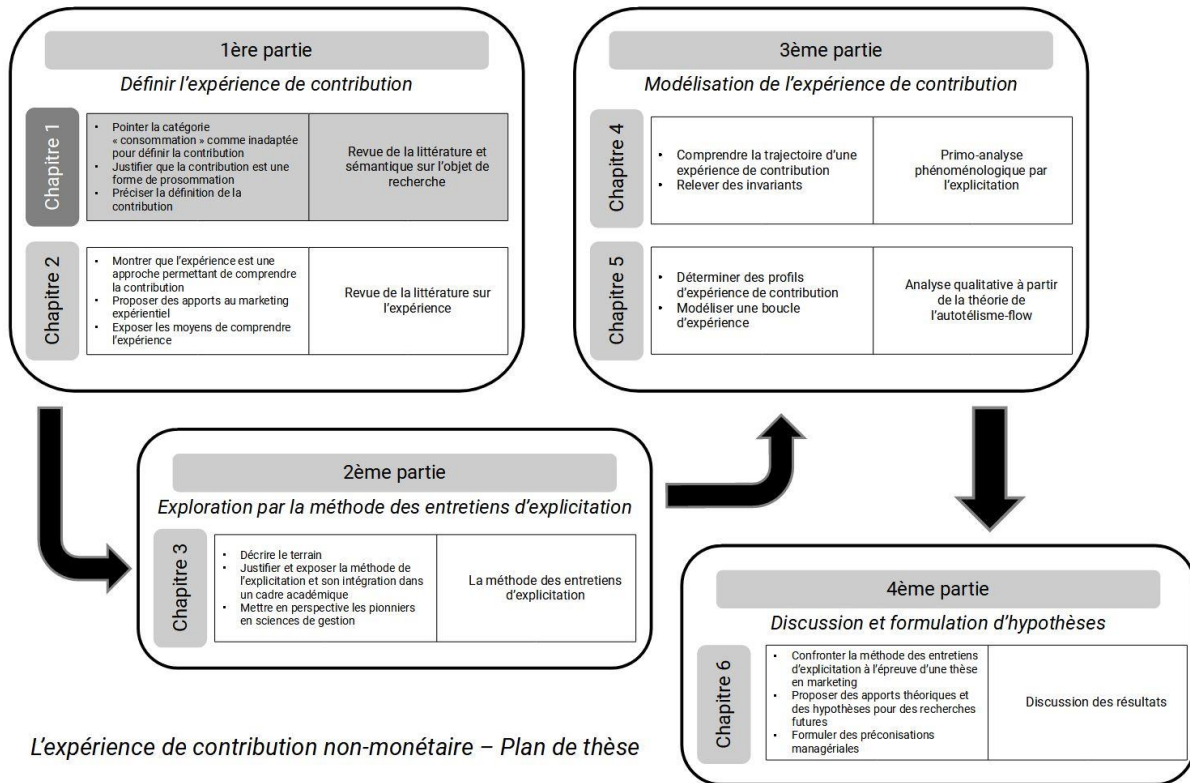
1ère partie

Définir l'expérience de contribution

Chapitre 1

- Pointer la catégorie « consommation » comme inadaptée pour définir la contribution
- Justifier que la contribution est une forme de prosommation
- Préciser la définition de la contribution

Revue de la littérature et sémantique sur l'objet de recherche

Chapitre 2

- Montrer que l'expérience est une approche permettant de comprendre la contribution
- Proposer des apports au marketing expérientiel
- Exposer les moyens de comprendre l'expérience

Revue de la littérature sur l'expérience

3ème partie

Modélisation de l'expérience de contribution

Chapitre 4

- Comprendre la trajectoire d'une expérience de contribution
- Relever des invariants

Primo-analyse phénoménologique par l'explicitation

Chapitre 5

- Déterminer des profils d'expérience de contribution
- Modéliser une boucle d'expérience

Analyse qualitative à partir de la théorie de l'autotélisme-flow

2ème partie

Exploration par la méthode des entretiens d'explicitation

Chapitre 3

- Décrire le terrain
- Justifier et exposer la méthode de l'explicitation et son intégration dans un cadre académique
- Mettre en perspective les pionniers en sciences de gestion

La méthode des entretiens d'explicitation

4ème partie

Discussion et formulation d'hypothèses

Chapitre 6

- Confronter la méthode des entretiens d'explicitation à l'épreuve d'une thèse en marketing
- Proposer des apports théoriques et des hypothèses pour des recherches futures
- Formuler des préconisations managériales

Discussion des résultats

L'expérience de contribution non-monétaire – Plan de thèse